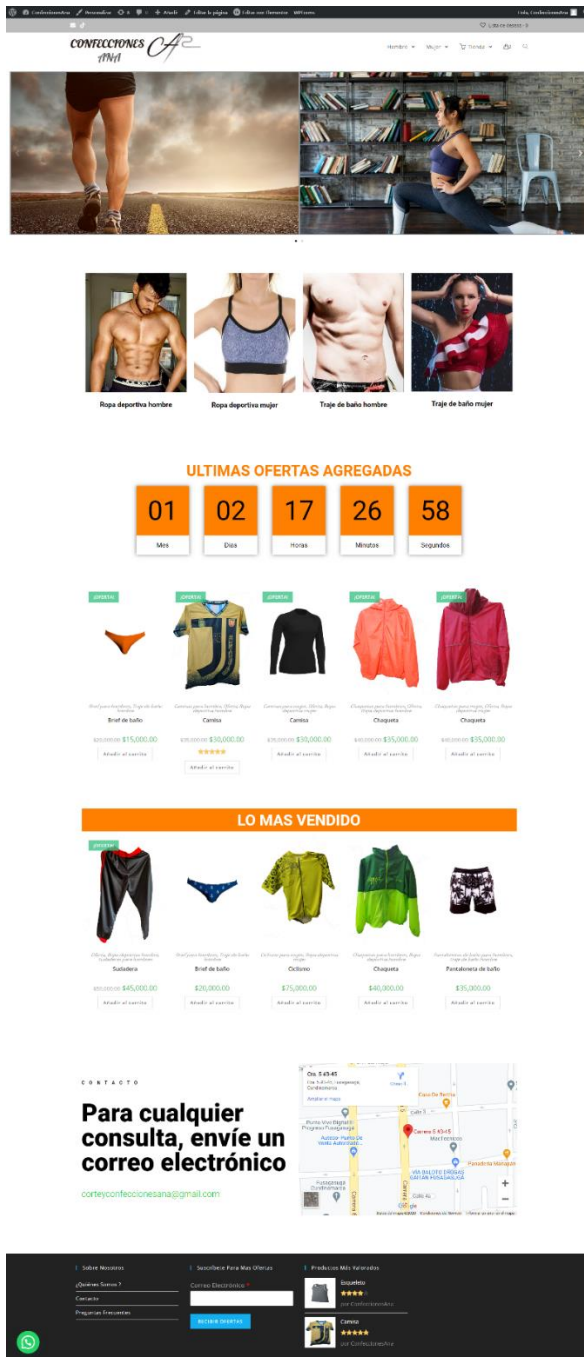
Confecciones Ana · Personalizar · 0 · Añadir · Editar la página · Editar con Elementor · WPForms · Hola, Confeccionesana

Lista de deseos · 0

CONFECCIONES ANA

Hombre · Mujer · Tienda

Ropa deportiva hombre
Ropa deportiva mujer
Traje de baño hombre
Traje de baño mujer

ULTIMAS OFERTAS AGREGADAS

| 01 | 02 | 17 | 26 | 58 |
|---|---|---|---|---|
| Mes | Dias | Horas | Minutos | Segundos |

¡OFERTA!
Brief de baño
$20,000.00 $15,000.00
Añadir al carrito

¡OFERTA!
Camisa
$35,000.00 $30,000.00
Añadir al carrito

¡OFERTA!
Camisa
$35,000.00 $30,000.00
Añadir al carrito

¡OFERTA!
Chaqueta
$40,000.00 $35,000.00
Añadir al carrito

¡OFERTA!
Chaqueta
$40,000.00 $35,000.00
Añadir al carrito

LO MAS VENDIDO

¡OFERTA!
Sudadera
$50,000.00 $45,000.00
Añadir al carrito

Brief de baño
$26,000.00
Añadir al carrito

Ciclismo
$75,000.00
Añadir al carrito

Chaqueta
$40,000.00
Añadir al carrito

Pantaloneta de baño
$35,000.00
Añadir al carrito

CONTACTO

Para cualquier consulta, envíe un correo electrónico

corteyconfeccionesana@gmail.com

Cra. 5 43-45
Ampliar el mapa
Carrera 5 43-45

Sobre Nosotros
¿Quiénes Somos ?
Contacto
Preguntas Frecuentes

Suscríbete Para Mas Ofertas
Correo Electrónico *
RECIBIR OFERTAS

Productos Más Valorados
Esqueleto
por ConfeccionesAna
Camisa
por ConfeccionesAna